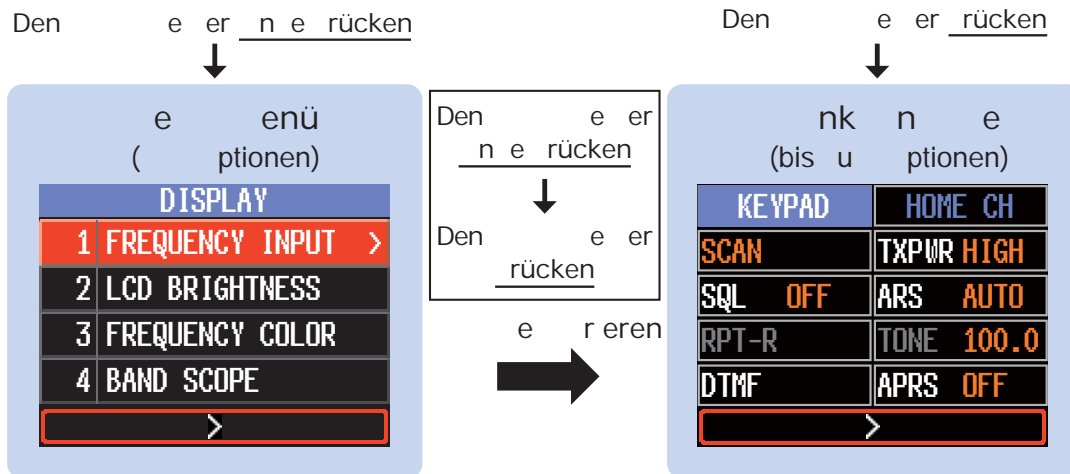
Den e er n e rücken

e enü
( ptionen)

DISPLAY
1 FREQUENCY INPUT >
2 LCD BRIGHTNESS
3 FREQUENCY COLOR
4 BAND SCOPE
>

Den e er n e rücken

Den e er rücken

e r eren

Den e er rücken

nk n e
(bis u ptionen)

| KEYPAD | HOME CH |
|---|---|
| SCAN | TXPWR HIGH |
| SQL OFF | ARS AUTO |
| RPT-R | TONE 100.0 |
| DTMF | APRS OFF |

>